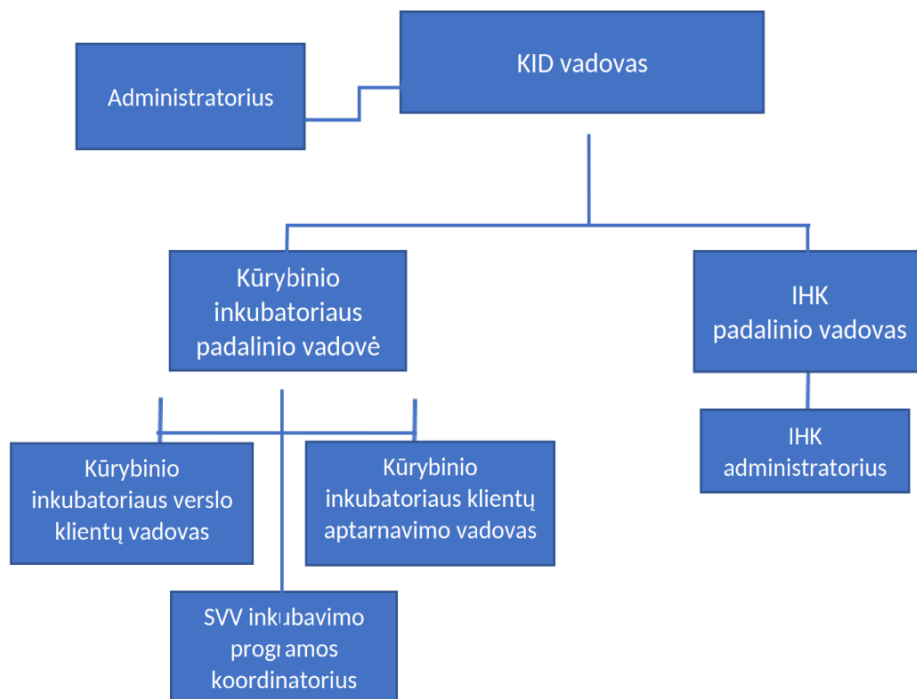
KID vadovas

Administratorius

Kūrybinio inkubatoriaus padalinio vadovė

IHK padalinio vadovas

Kūrybinio inkubatoriaus verslo klientų vadovas

Kūrybinio inkubatoriaus klientų aptarnavimo vadovas

IHK administratorius

SVV inkubavimo programos koordinatorius